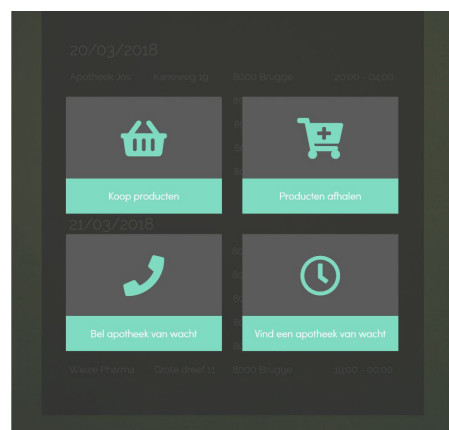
20/03/2018

Apotheek Jos Kanaalweg 19 8000 Brugge 20:00 - 04:00

Koop producten

Producten afhalen

21/03/2018

Bel apotheek van wacht

Vind een apotheek van wacht

Wieze Pharma Grote dreef 11 8000 Brugge 19:00 - 00:00